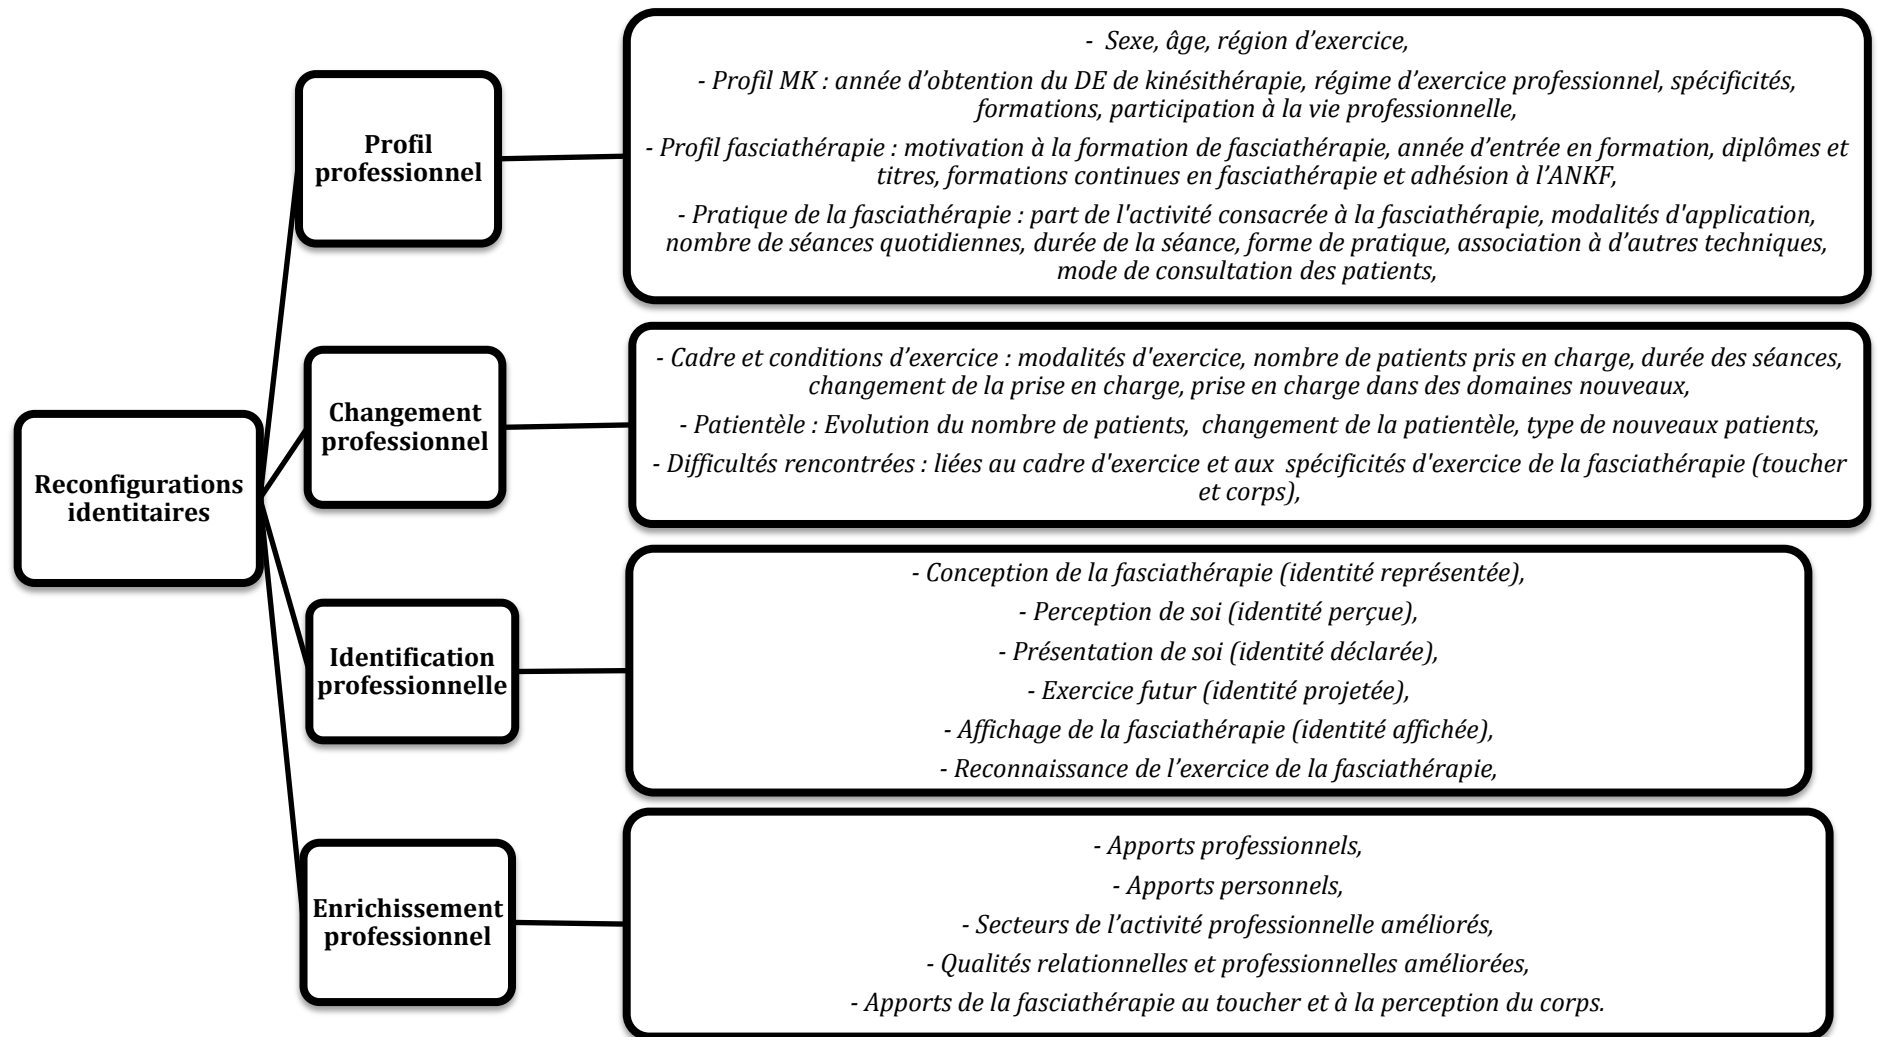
Reconfigurations identitaires

Profil professionnel

- Sexe, âge, région d'exercice,

- Profil MK : année d'obtention du DE de kinésithérapie, régime d'exercice professionnel, spécificités, formations, participation à la vie professionnelle,

- Profil fasciathérapie : motivation à la formation de fasciathérapie, année d'entrée en formation, diplômes et titres, formations continues en fasciathérapie et adhésion à l'ANKF,

- Pratique de la fasciathérapie : part de l'activité consacrée à la fasciathérapie, modalités d'application, nombre de séances quotidiennes, durée de la séance, forme de pratique, association à d'autres techniques, mode de consultation des patients,

Changement professionnel

- Cadre et conditions d'exercice : modalités d'exercice, nombre de patients pris en charge, durée des séances, changement de la prise en charge, prise en charge dans des domaines nouveaux,

- Patientèle : Evolution du nombre de patients, changement de la patientèle, type de nouveaux patients,

- Difficultés rencontrées : liées au cadre d'exercice et aux spécificités d'exercice de la fasciathérapie (toucher et corps),

Identification professionnelle

- Conception de la fasciathérapie (identité représentée),

- Perception de soi (identité perçue),

- Présentation de soi (identité déclarée),

- Exercice futur (identité projetée),

- Affichage de la fasciathérapie (identité affichée),

- Reconnaissance de l'exercice de la fasciathérapie,

Enrichissement professionnel

- Apports professionnels,

- Apports personnels,

- Secteurs de l'activité professionnelle améliorés,

- Qualités relationnelles et professionnelles améliorées,

- Apports de la fasciathérapie au toucher et à la perception du corps.